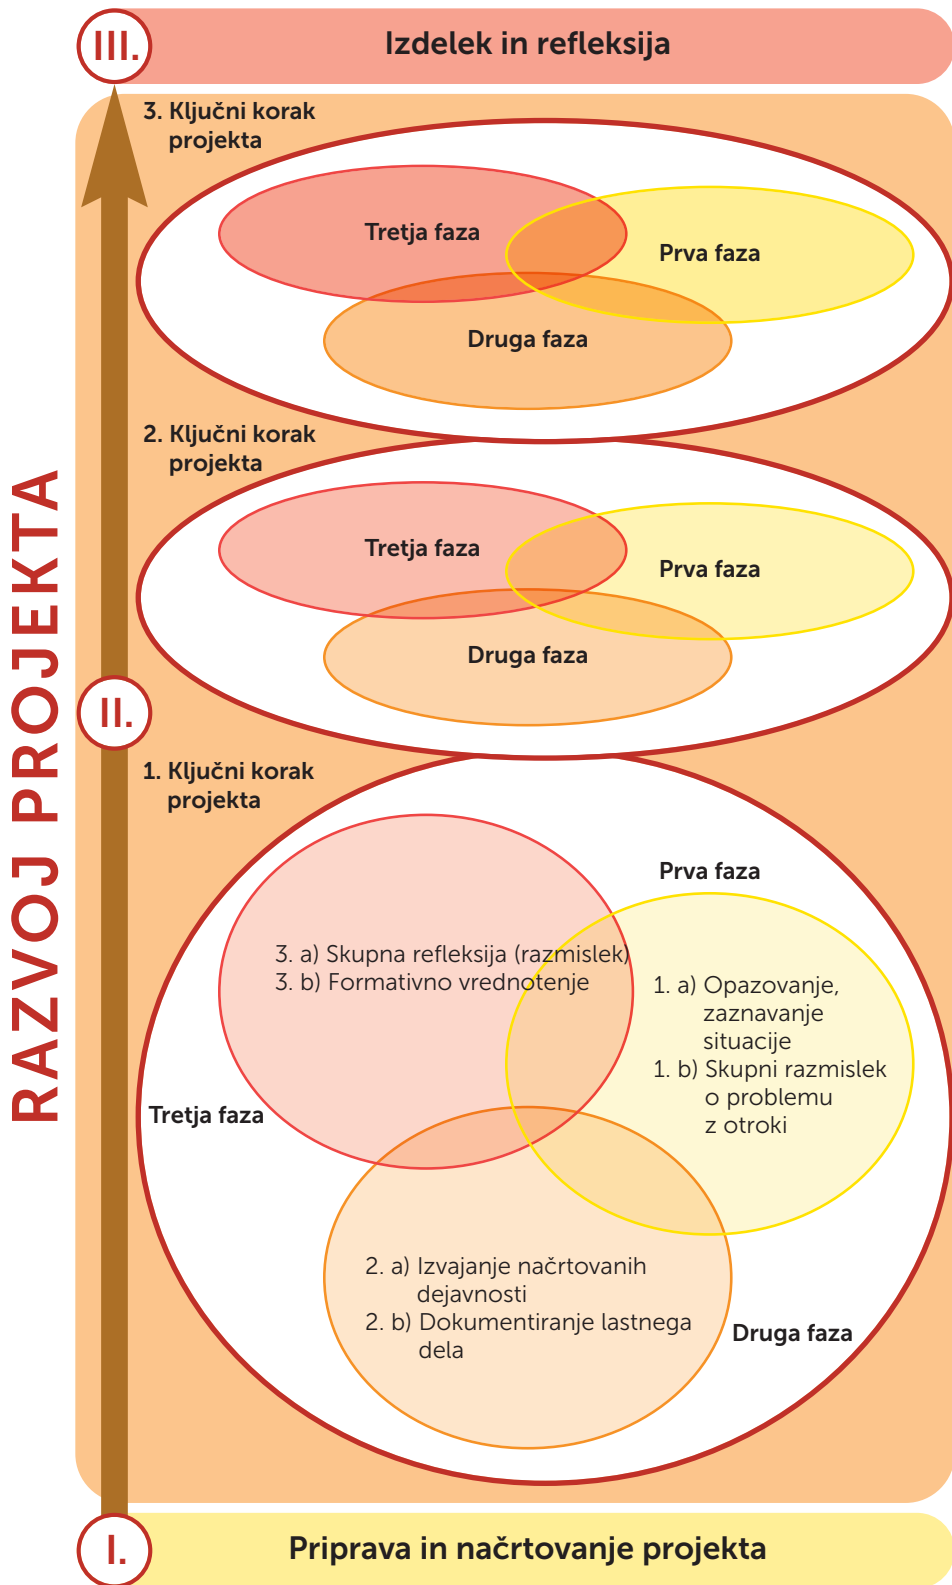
III.

Izdelek in refleksija

3. Ključni korak projekta

Tretja faza

Prva faza

Druga faza

2. Ključni korak projekta

Tretja faza

Prva faza

Druga faza

II.

RAZVOJ PROJEKTA

1. Ključni korak projekta

Prva faza

3. a) Skupna refleksija (razmislek)
3. b) Formativno vrednotenje

1. a) Opazovanje, zaznavanje situacije
1. b) Skupni razmislek o problemu z otroki

Tretja faza

2. a) Izvajanje načrtovanih dejavnosti
2. b) Dokumentiranje lastnega dela

Druga faza

I.

Priprava in načrtovanje projekta